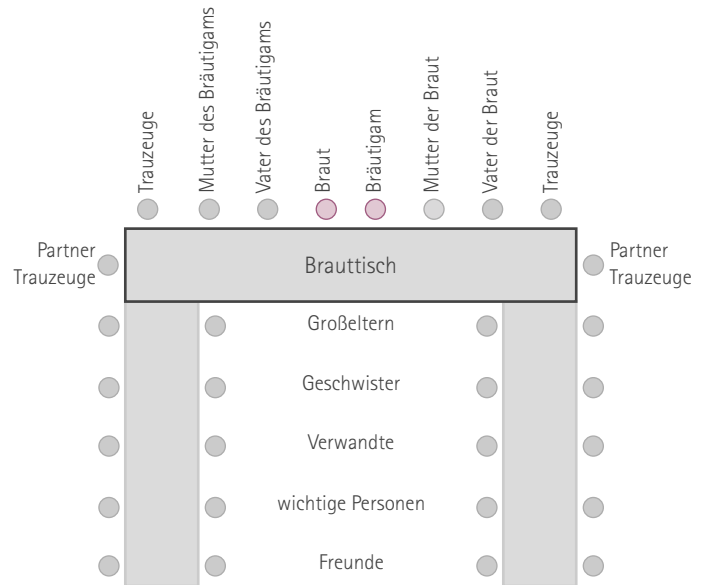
Trauzeuge
Mutter des Bräutigams
Vater des Bräutigams
Braut
Bräutigam
Mutter der Braut
Vater der Braut
Trauzeuge

Partner Trauzeuge
Brauttisch
Partner Trauzeuge

Großeltern
Geschwister
Verwandte
wichtige Personen
Freunde